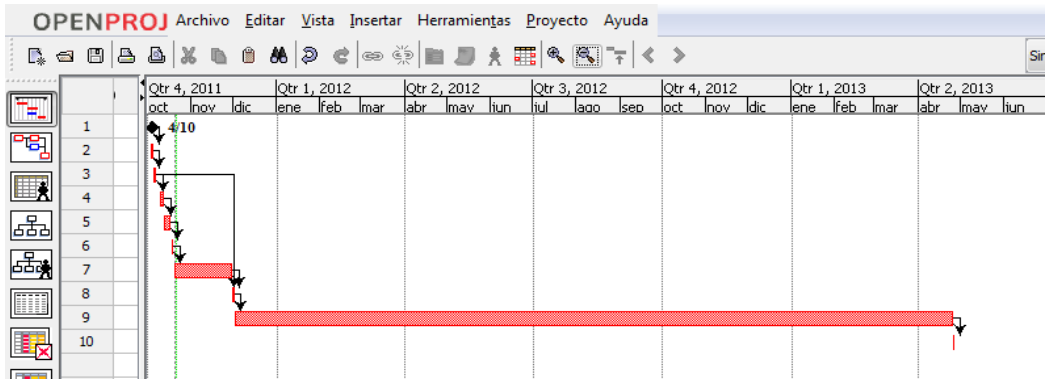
OPENPROJ Archivo Editar Vista Insertar Herramientas Proyecto Ayuda

Sir

| | Qtr 4, 2011 | Qtr 1, 2012 | Qtr 2, 2012 | Qtr 3, 2012 | Qtr 4, 2012 | Qtr 1, 2013 | Qtr 2, 2013 |
|---|---|---|---|---|---|---|---|
| | oct nov dic | ene feb mar | abr may jun | jul ago sep | oct nov dic | ene feb mar | abr may jun |
| 1 | 4/10 | | | | | | |
| 2 | | | | | | | |
| 3 | | | | | | | |
| 4 | | | | | | | |
| 5 | | | | | | | |
| 6 | | | | | | | |
| 7 | | | | | | | |
| 8 | | | | | | | |
| 9 | | | | | | | |
| 10 | | | | | | | |